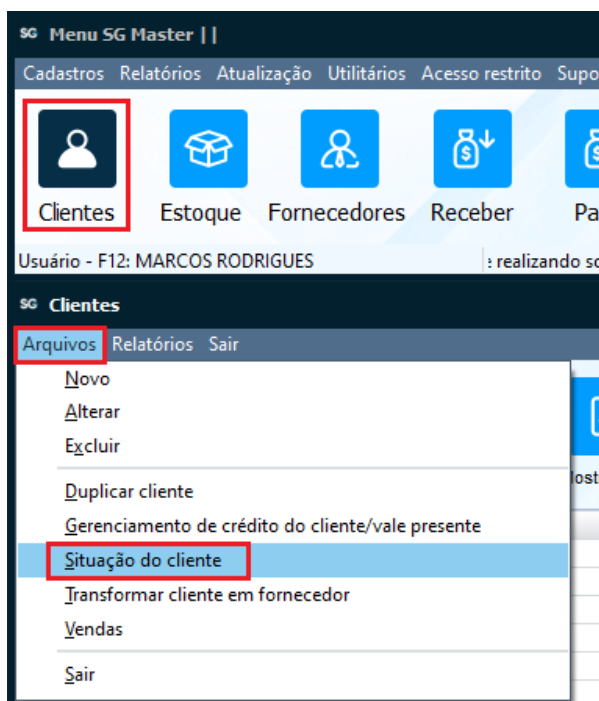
SG Menu SG Master | |

Cadastros Relatórios Atualização Utilitários Acesso restrito Supo

Clientes Estoque Fornecedores Receber Pa

Usuário - F12: MARCOS RODRIGUES
realizando so

SG Clientes

Arquivos Relatórios Sair

Novo
Alterar
Excluir
Duplicar cliente
Gerenciamento de crédito do cliente/vale presente
Situação do cliente
Transformar cliente em fornecedor
Vendas
Sair

lost